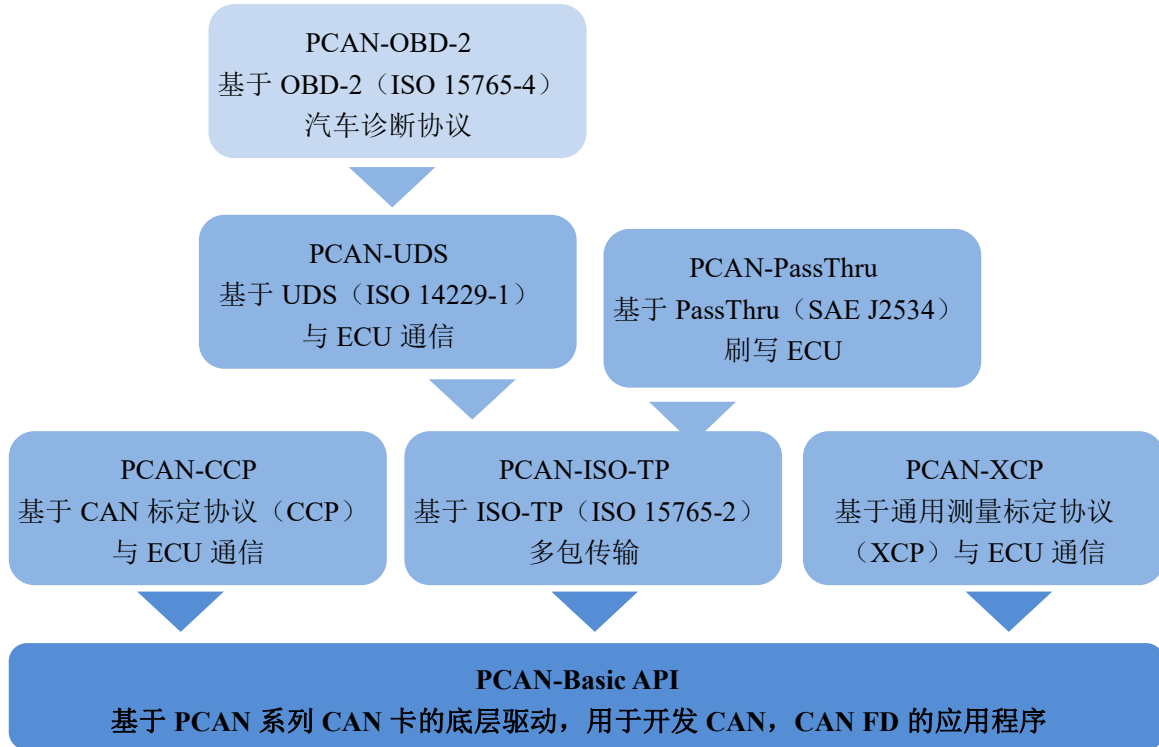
PCAN-OBD-2
基于 OBD-2（ISO 15765-4）
汽车诊断协议

PCAN-UDS
基于 UDS（ISO 14229-1）
与 ECU 通信

PCAN-PassThru
基于 PassThru（SAE J2534）
刷写 ECU

PCAN-CCP
基于 CAN 标定协议（CCP）
与 ECU 通信

PCAN-ISO-TP
基于 ISO-TP（ISO 15765-2）
多包传输

PCAN-XCP
基于通用测量标定协议
（XCP）与 ECU 通信

PCAN-Basic API
基于 PCAN 系列 CAN 卡的底层驱动，用于开发 CAN，CAN FD 的应用程序